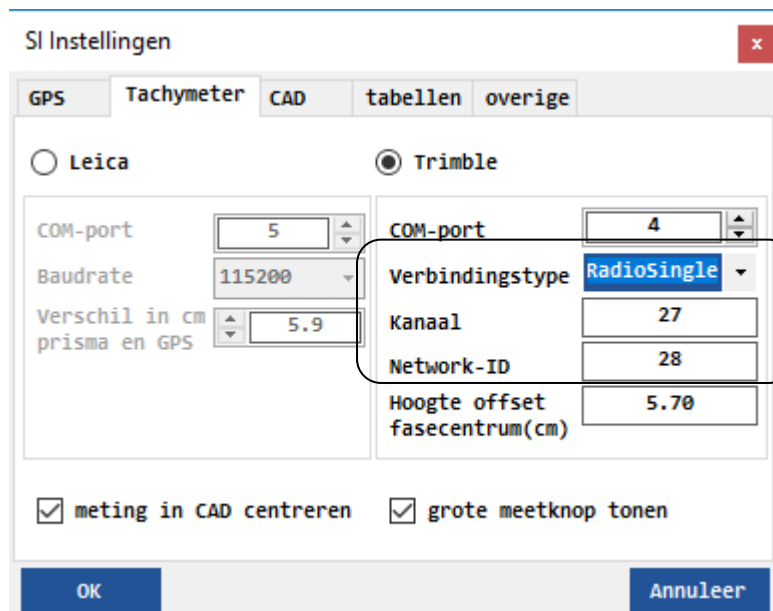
SI Instellingen

x

GPS Tachymeter CAD tabellen overige

Leica

Trimble

COM-port 5

Baudrate 115200

Verschil in cm prisma en GPS 5.9

COM-port 4

Verbindingstype RadioSingle

Kanaal 27

Network-ID 28

Hoogte offset fasecentrum(cm) 5.70

meting in CAD centreren

grote meetknop tonen

OK

Annuleer